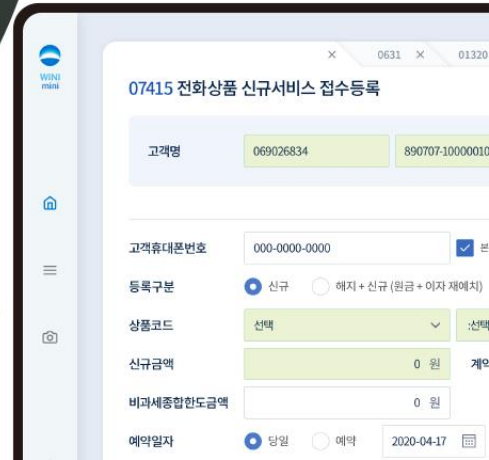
WINI mini

× 0631 × 01320

07415 전화상품 신규서비스 접수등록

고객명 069026834 890707-10000010

고객휴대폰번호 000-0000-0000 본

등록구분 신규 해지 + 신규 (원금 + 이자 재예치)

상품코드 선택 :선택

신규금액 0 원 계약

비과세종합한도금액 0 원

예약일자 당일 예약 2020-04-17